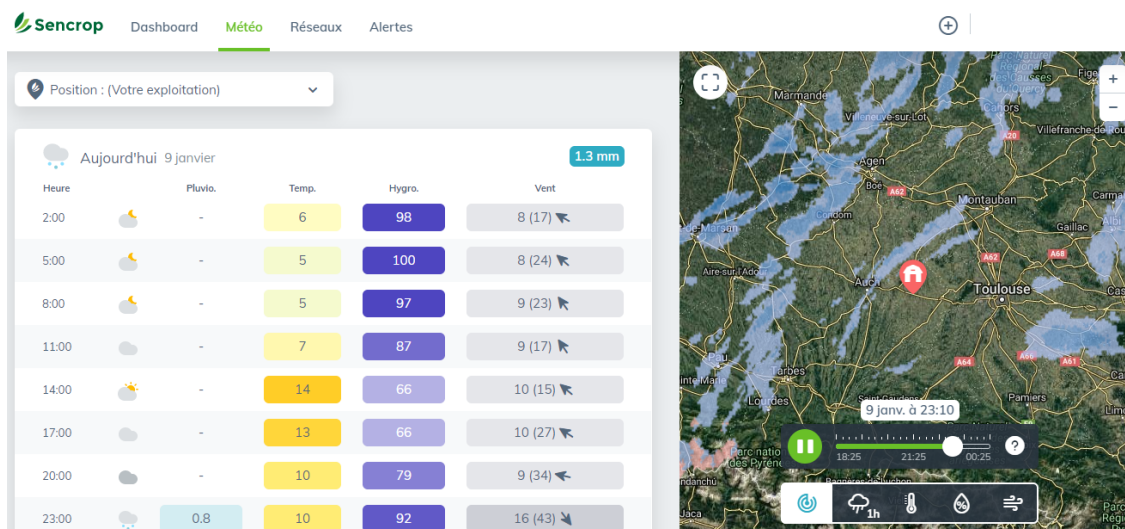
Sencrop Dashboard Météo Réseaux Alertes

Position : (Votre exploitation)

Aujourd'hui 9 janvier 1.3 mm

| Heure | | Pluvio. | Temp. | Hygro. | Vent |
|---|---|---|---|---|---|
| 2:00 | | - | 6 | 98 | 8 (17) |
| 5:00 | | - | 5 | 100 | 8 (24) |
| 8:00 | | - | 5 | 97 | 9 (23) |
| 11:00 | | - | 7 | 87 | 9 (17) |
| 14:00 | | - | 14 | 66 | 10 (15) |
| 17:00 | | - | 13 | 66 | 10 (27) |
| 20:00 | | - | 10 | 79 | 9 (34) |
| 23:00 | | 0.8 | 10 | 92 | 16 (43) |

Marmande Villeneuve-sur-Lot Cahors Figeac Parc Naturel Régional des Causses du Quercy A20 Villefranche-de-Rou Agen Boé A62 Condom Montauban Gaillac de-Marsan Aire-sur-l'Adour A62 A68 Auch Toulouse Cas Pau A64 A66 A61 Tarbes Saint-Gaudens Lourdes Parc national des Pyrénées Bagnères-de-Luchon Limo

9 janv. à 23:10
18:25 21:25 00:25
?
1h